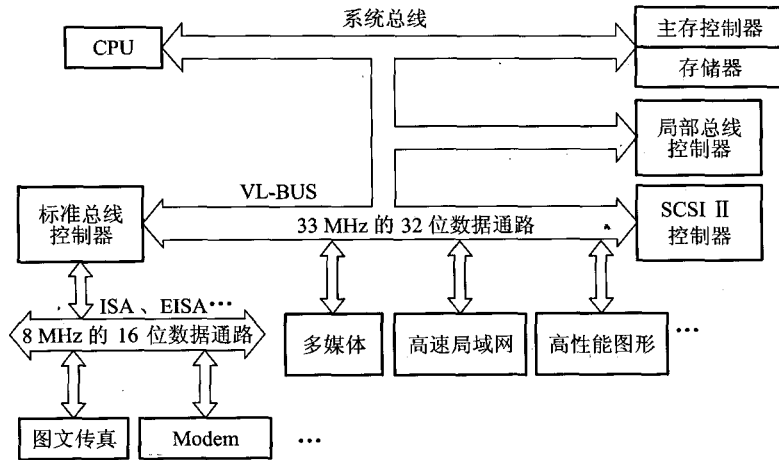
CPU

系统总线

主存控制器

存储器

局部总线控制器

VL-BUS

标准总线控制器

33 MHz 的 32 位数据通路

SCSI Ⅱ 控制器

ISA、EISA…

8 MHz 的 16 位数据通路

多媒体

高速局域网

高性能图形

…

图文传真

Modem

…